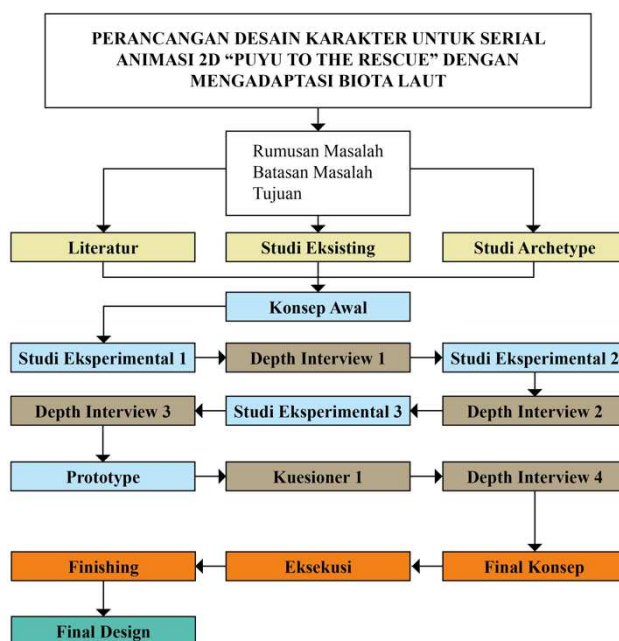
PERANCANGAN DESAIN KARAKTER UNTUK SERIAL ANIMASI 2D “PUYU TO THE RESCUE” DENGAN MENGADAPTASI BIOTA LAUT

Rumusan Masalah
Batasan Masalah
Tujuan

Literatur

Studi Eksisting

Studi Archetype

Konsep Awal

Studi Eksperimental 1

Depth Interview 1

Studi Eksperimental 2

Depth Interview 3

Studi Eksperimental 3

Depth Interview 2

Prototype

Kuesioner 1

Depth Interview 4

Finishing

Eksekusi

Final Konsep

Final Design